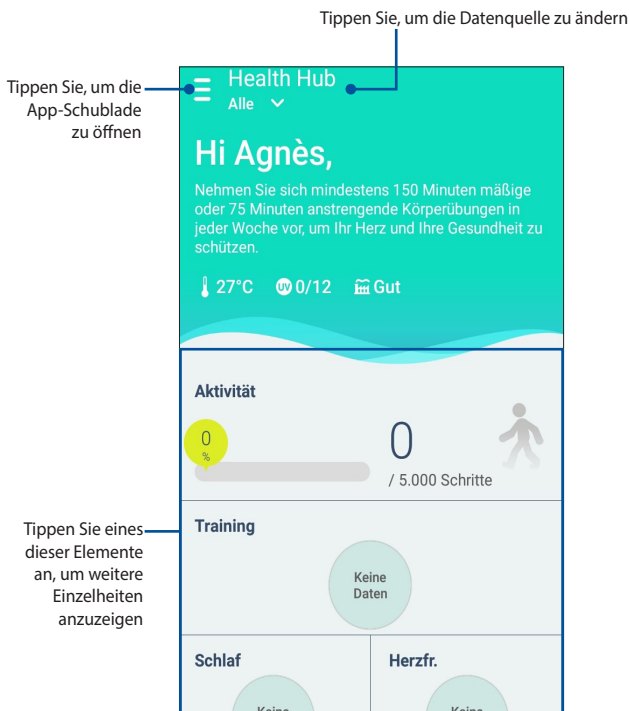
Tippen Sie, um die Datenquelle zu ändern

Tippen Sie, um die App-Schublade zu öffnen

Health Hub
Alle

Hi Agnès,

Nehmen Sie sich mindestens 150 Minuten mäßige oder 75 Minuten anstrengende Körperübungen in jeder Woche vor, um Ihr Herz und Ihre Gesundheit zu schützen.

27°C 0/12 Gut

Aktivität

0 %

0
/ 5.000 Schritte

Tippen Sie eines dieser Elemente an, um weitere Einzelheiten anzuzeigen

Training

Keine Daten

Schlaf

Herzfr.

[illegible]

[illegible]